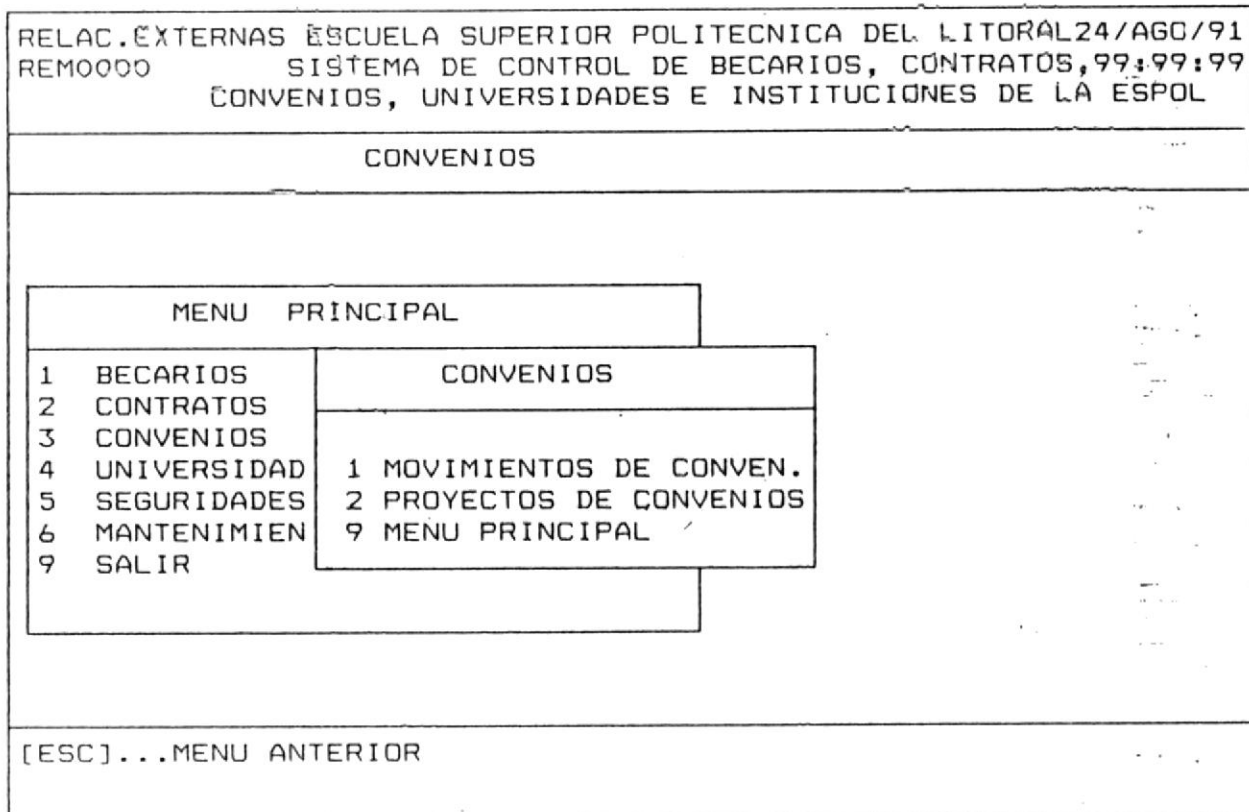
RELAC.EXTERNAS ESCUELA SUPERIOR POLITECNICA DEL LITORAL24/AGO/91
REM0000 SISTEMA DE CONTROL DE BECARIOS, CONTRATOS,99:99:99
CONVENIOS, UNIVERSIDADES E INSTITUCIONES DE LA ESPOL

CONVENIOS

MENU PRINCIPAL

1 BECARIOS
2 CONTRATOS
3 CONVENIOS
4 UNIVERSIDAD
5 SEGURIDADES
6 MANTENIMIEN
9 SALIR

CONVENIOS

1 MOVIMIENTOS DE CONVEN.
2 PROYECTOS DE CONVENIOS
9 MENU PRINCIPAL

[ESC]...MENU ANTERIOR